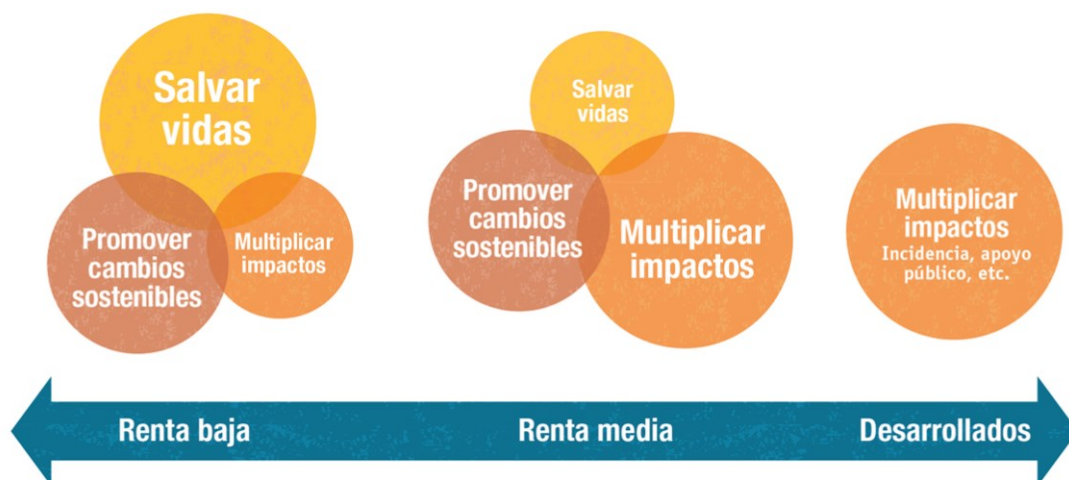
Salvar vidas

Promover cambios sostenibles

Multiplicar impactos

Salvar vidas

Promover cambios sostenibles

Multiplicar impactos

Multiplicar impactos
Incidencia, apoyo público, etc.

Renta baja

Renta media

Desarrollados